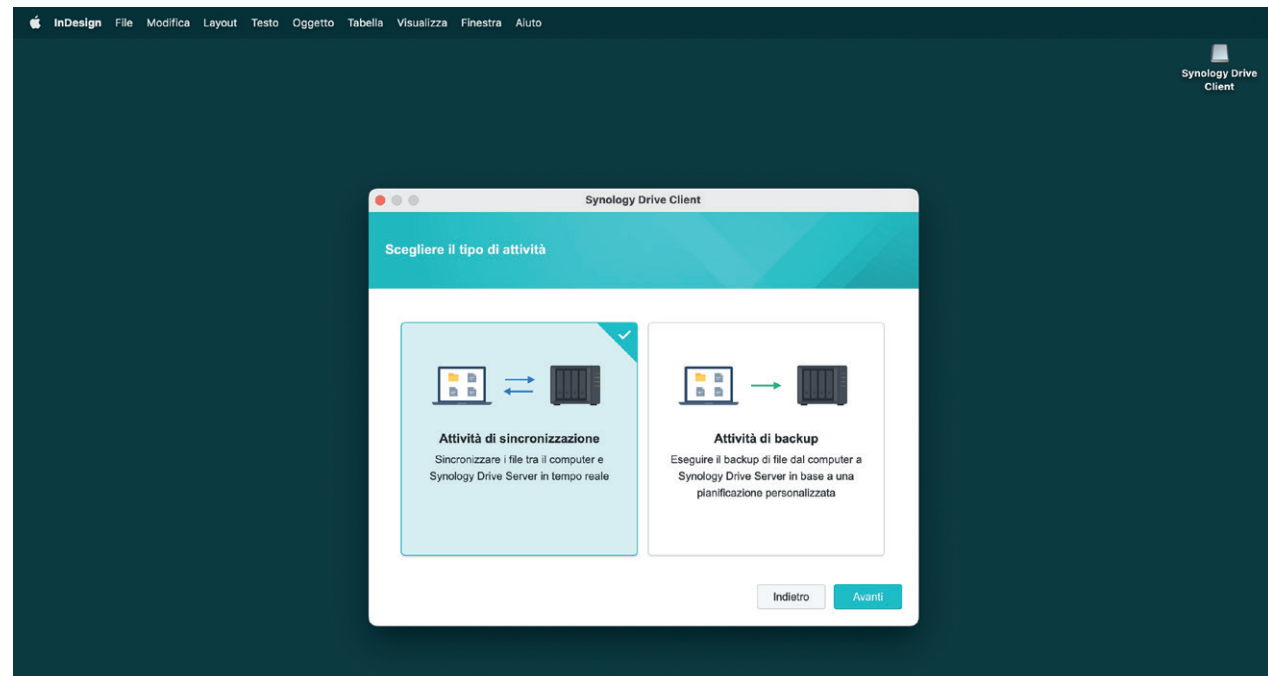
InDesign File Modifica Layout Testo Oggetto Tabella Visualizza Finestra Aiuto

Synology Drive Client

Synology Drive Client

Scegliere il tipo di attività

Attività di sincronizzazione
Sincronizzare i file tra il computer e Synology Drive Server in tempo reale

Attività di backup
Eseguire il backup di file dal computer a Synology Drive Server in base a una pianificazione personalizzata

Indietro
Avanti